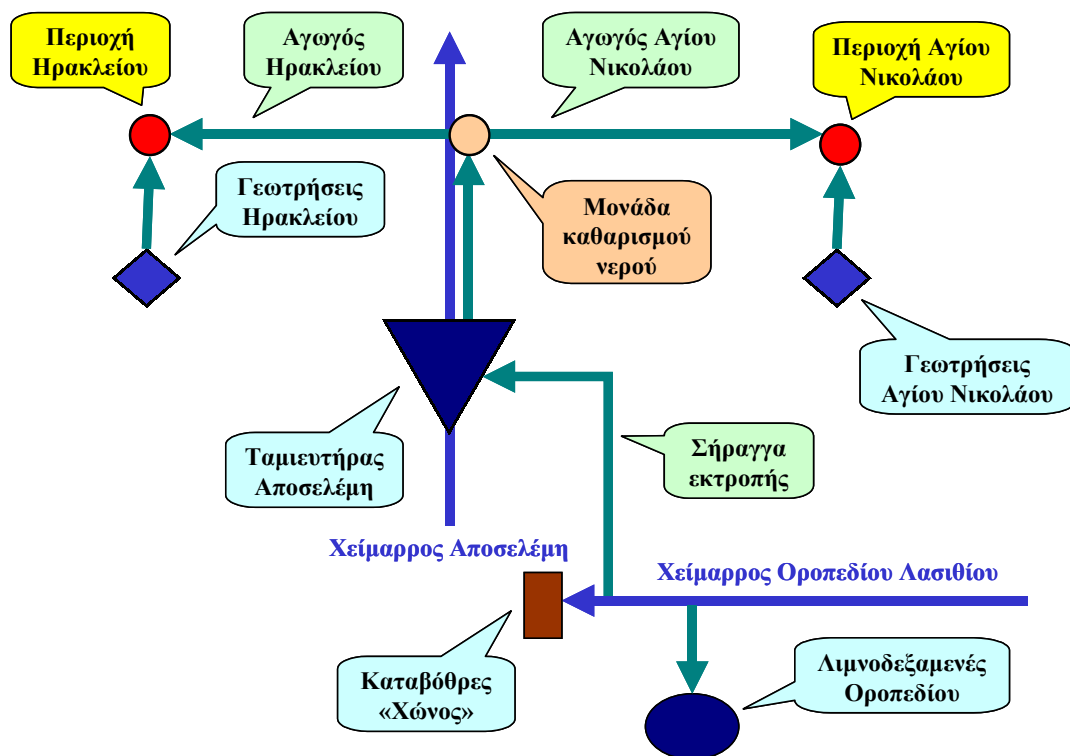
Περιοχή Ηρακλείου

Αγωγός Ηρακλείου

Αγωγός Αγίου Νικολάου

Περιοχή Αγίου Νικολάου

Γεωτρήσεις Ηρακλείου

Μονάδα καθαρισμού νερού

Γεωτρήσεις Αγίου Νικολάου

Ταμιευτήρας Αποσελέμη

Σήραγγα εκτροπής

Χείμαρρος Αποσελέμη

Χείμαρρος Οροπεδίου Λασιθίου

Καταβόθρες «Χώνος»

Λιμνοδεξαμενές Οροπεδίου